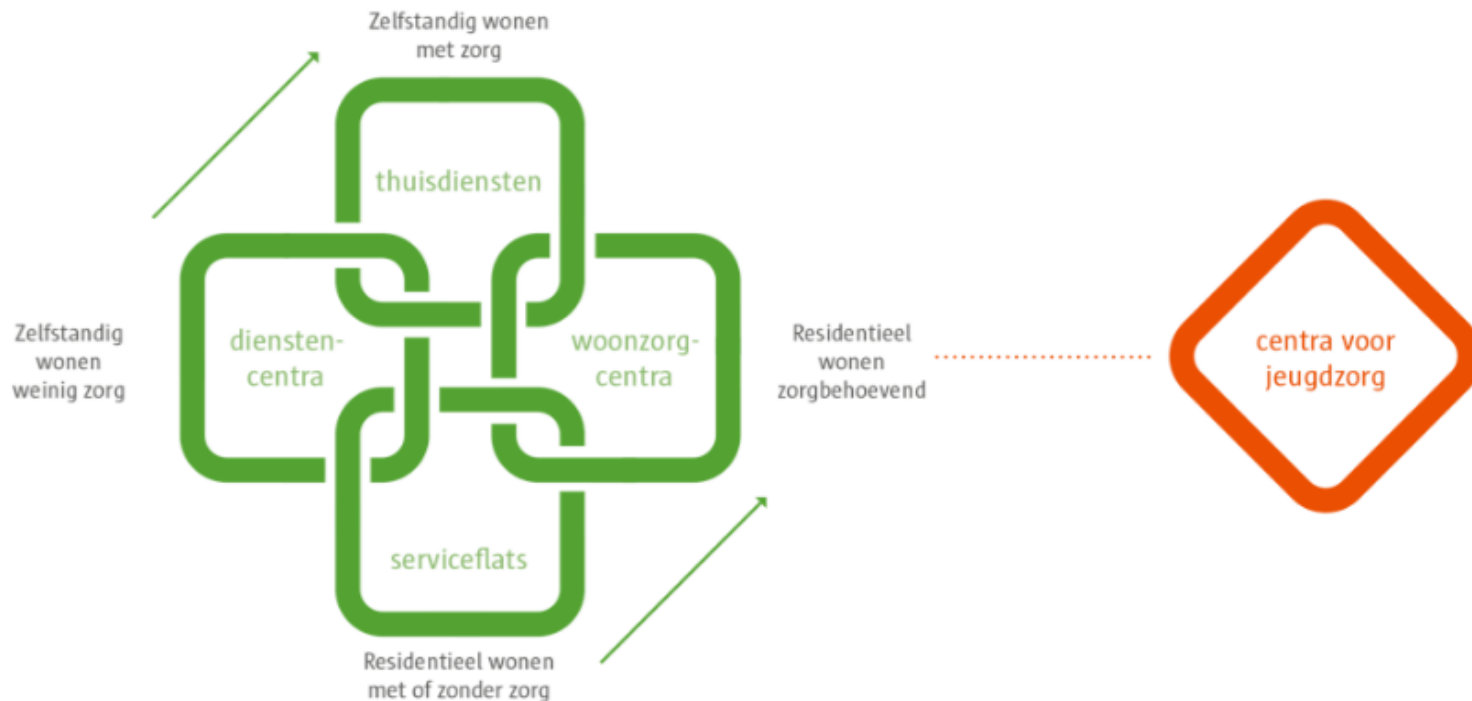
Zelfstandig wonen met zorg

thuisdiensten

Zelfstandig wonen weinig zorg

dienstencentra

woonzorgcentra

Residentieel wonen zorgbehoevend

centra voor jeugdzorg

serviceflats

Residentieel wonen met of zonder zorg